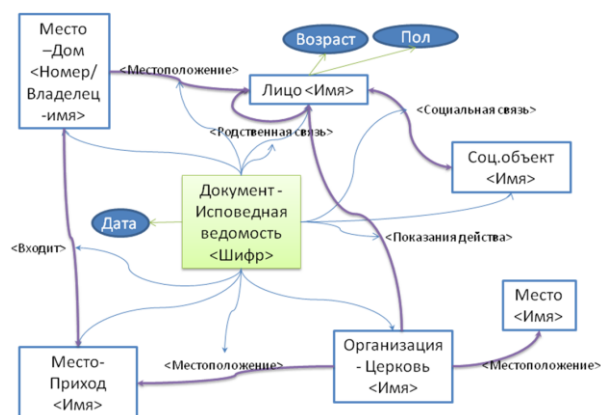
Место –Дом <Номер/ Владелец -имя>

<Местоположение>

Возраст

Пол

Лицо <Имя>

<Родственная связь>

<Социальная связь>

Соц.объект <Имя>

Дата

Документ - Исповедная ведомость <Шифр>

<Входит>

<Показания действа>

Место <Имя>

<Местоположение>

Организация - Церковь <Имя>

<Местоположение>

Место- Приход <Имя>